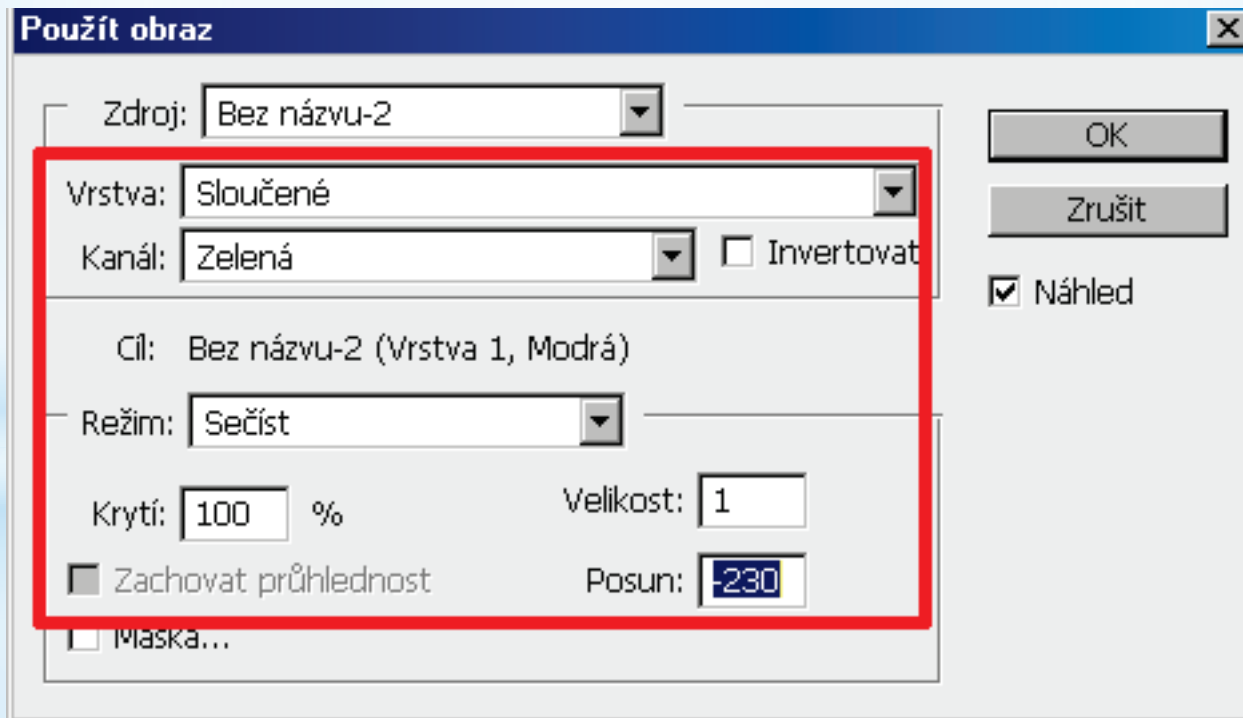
Použít obraz

Zdroj: Bez názvu-2

Vrstva: Sloučené

Kanál: Zelená

Invertovat

Cíl: Bez názvu-2 (Vrstva 1, Modrá)

Režim: Sečíst

Krytí: 100 %

Velikost: 1

Zachovat průhlednost

Posun: -230

Maska...

OK

Zrušit

Náhled